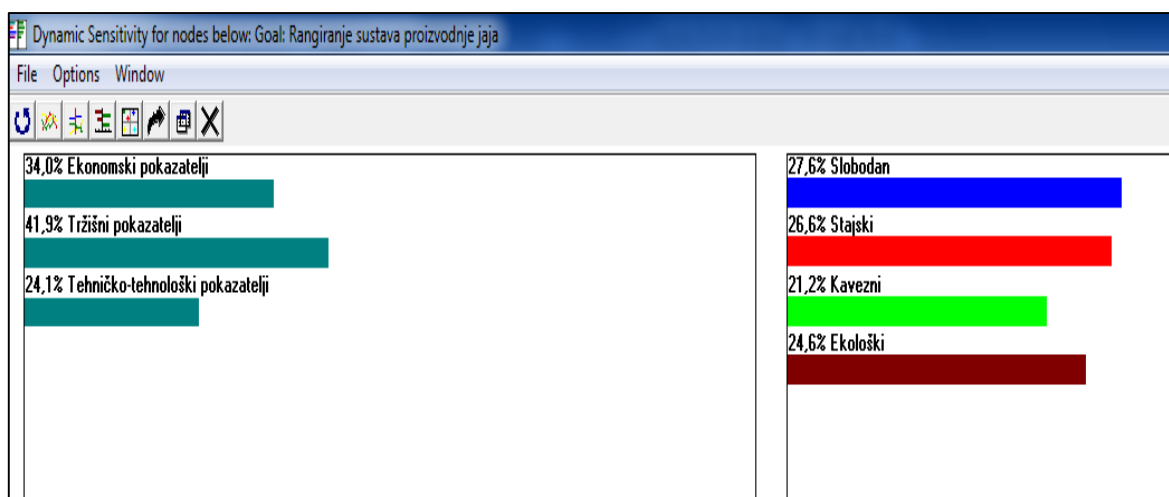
Dynamic Sensitivity for nodes below: Goal: Rangiranje sustava proizvodnje jaja

File Options Window

34,0% Ekonomski pokazatelji

41,9% Tržišni pokazatelji

24,1% Tehničko-tehnološki pokazatelji

27,6% Slobodan

26,6% Stajski

21,2% Kavezni

24,6% Ekološki